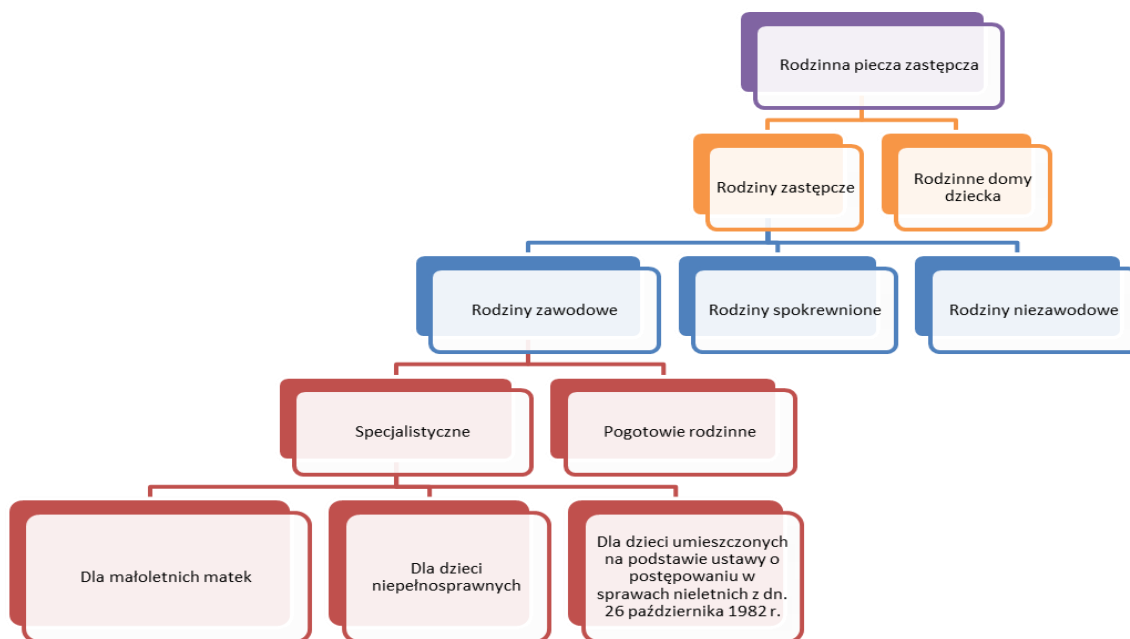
Rodzinna piecza zastępcza

Rodziny zastępcze

Rodzinne domy dziecka

Rodziny zawodowe

Rodziny spokrewnione

Rodziny niezawodowe

Specjalistyczne

Pogotowie rodzinne

Dla małoletnich matek

Dla dzieci niepełnosprawnych

Dla dzieci umieszczonych na podstawie ustawy o postępowaniu w sprawach nieletnich z dn. 26 października 1982 r.